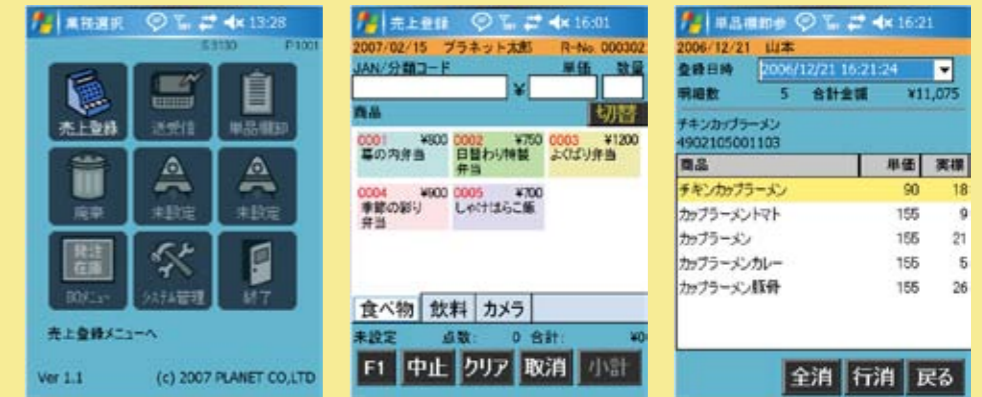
業務選択 13:28
S3130 P1001
売上登録
送受信
単品棚卸
廃棄
未設定
未設定
発注
在庫
BOメニュー
システム管理
終了
売上登録メニューへ
Ver 1.1 (c) 2007 PLANET CO.,LTD

売上登録 16:01
2007/02/15 プラネット太郎 R-No. 000302
JAN/分類コード 単価 数量
¥
商品 切替
0001 ¥800 幕の内弁当
0002 ¥750 日替わり特製弁当
0003 ¥1200 よくばり弁当
0004 ¥900 季節の彩り弁当
0005 ¥700 しゃけはらこ飯
食べ物 飲料 カメラ
未設定 点数: 0 合計: ¥0
F1 中止 クリア 取消 小計

単品棚卸 16:21
2006/12/21 山本
登録日時 2006/12/21 16:21:24
明細数 5 合計金額 ¥11,075
チキンカップラーメン
4902105001103

| 商品 | 単価 | 実棚 |
|---|---|---|
| チキンカップラーメン | 90 | 18 |
| カップラーメントマト | 155 | 9 |
| カップラーメン | 155 | 21 |
| カップラーメンカレー | 155 | 5 |
| カップラーメン豚骨 | 155 | 26 |

全消 行消 戻る